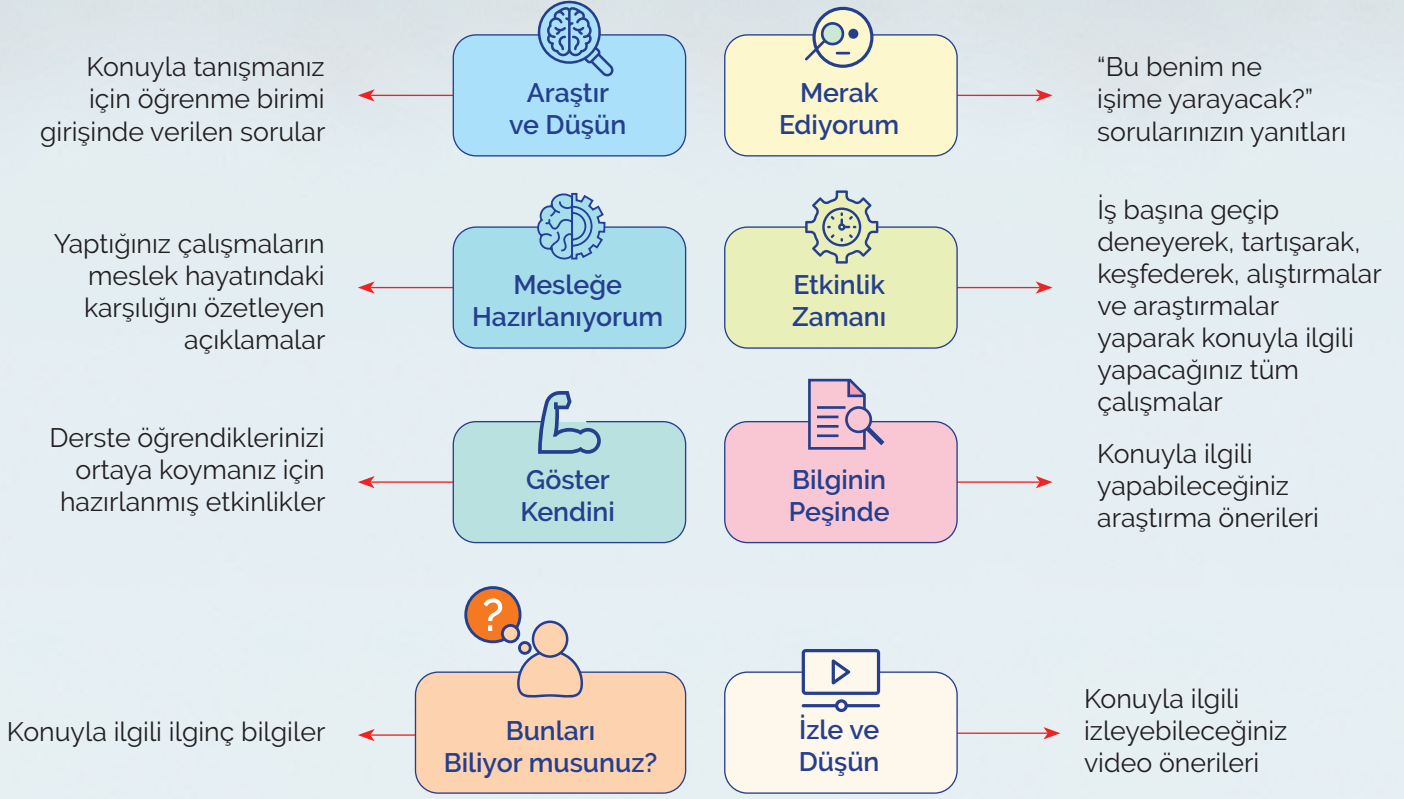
Konuyla tanışmanız için öğrenme birimi girişinde verilen sorular

Araştır ve Düşün

Merak Ediyorum

“Bu benim ne işime yarayacak?” sorularınızın yanıtları

Yaptığınız çalışmaların meslek hayatındaki karşılığını özetleyen açıklamalar

Mesleğe Hazırlanıyorum

Etkinlik Zamanı

İş başına geçip deneyerek, tartışarak, keşfederek, alıştırmalar ve araştırmalar yaparak konuyla ilgili yapacağınız tüm çalışmalar

Derste öğrendiklerinizi ortaya koymanız için hazırlanmış etkinlikler

Göster Kendini

Bilginin Peşinde

Konuyla ilgili yapabileceğiniz araştırma önerileri

?

Konuyla ilgili ilginç bilgiler

Bunları Biliyor musunuz?

İzle ve Düşün

Konuyla ilgili izleyebileceğiniz video önerileri